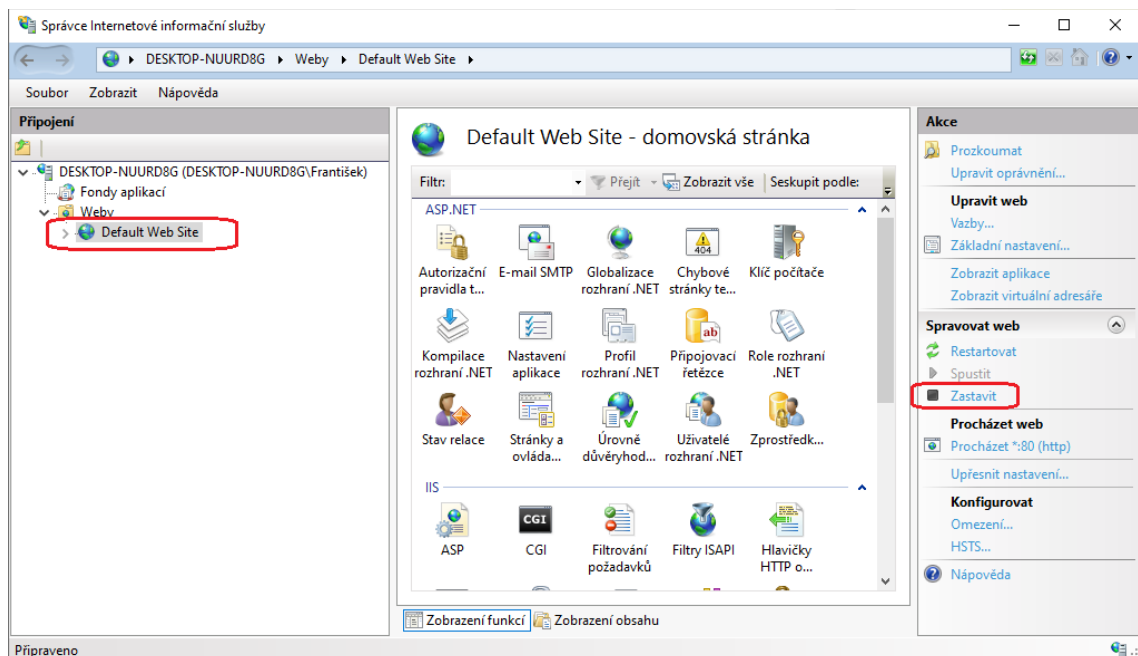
Správce Internetové informační služby

DESKTOP-NUURD8G ▸ Weby ▸ Default Web Site ▸

Soubor Zobrazit Nápověda

Připojení

DESKTOP-NUURD8G (DESKTOP-NUURD8G\František)
Fondy aplikací
Weby
Default Web Site

Default Web Site - domovská stránka

Filtr: Přejít Zobrazit vše Seskupit podle:

ASP.NET

Autorizační pravidla t...
E-mail SMTP
Globalizace rozhraní .NET
Chybové stránky te...
Klíč počítače
Kompilace rozhraní .NET
Nastavení aplikace
Profil rozhraní .NET
Připojovací řetězce
Role rozhraní .NET
Stav relace
Stránky a ovláda...
Úrovně důvěryhod...
Uživatelé rozhraní .NET
Zprostředk...

IIS

ASP
CGI
Filtrování požadavků
Filtry ISAPI
Hlavičky HTTP o...

Zobrazení funkcí Zobrazení obsahu

Akce

Prozkoumat
Upravit oprávnění...

Upravit web
Vazby...
Základní nastavení...
Zobrazit aplikace
Zobrazit virtuální adresáře

Spravovat web
Restartovat
Spustit
Zastavit

Procházet web
Procházet *:80 (http)
Upřesnit nastavení...

Konfigurovat
Omezení...
HSTS...

Nápověda

Připraveno